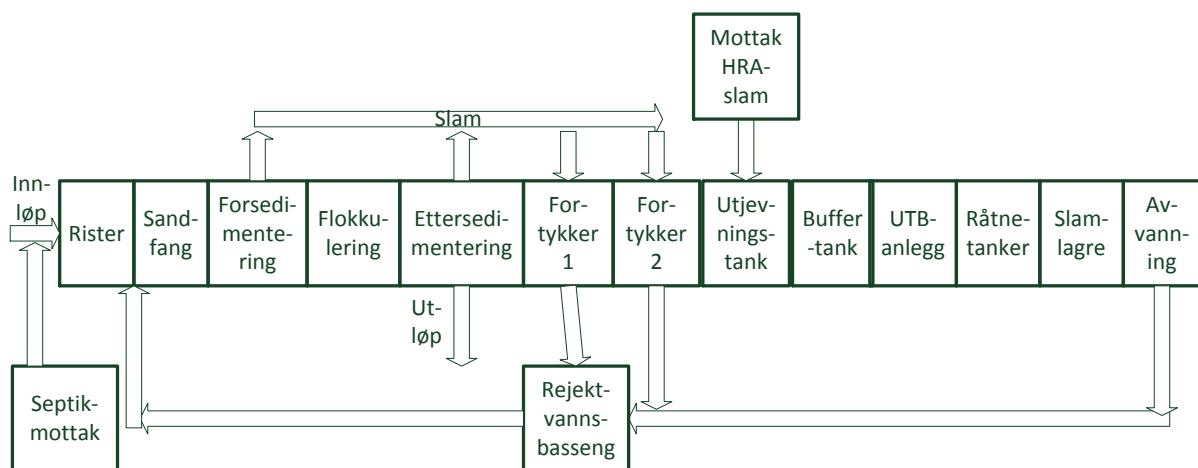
Mottak HRA-slam

Slam

Innløp

Rister

Sandfang

Forsedimentering

Flokkulering

Ettersedimentering

Fortykker 1

Fortykker 2

Utjevningstank

Buffer-tank

UTB-anlegg

Råtnetanker

Slamlagre

Avvanning

Utløp

Septikmottak

Rejektvannsbasseng